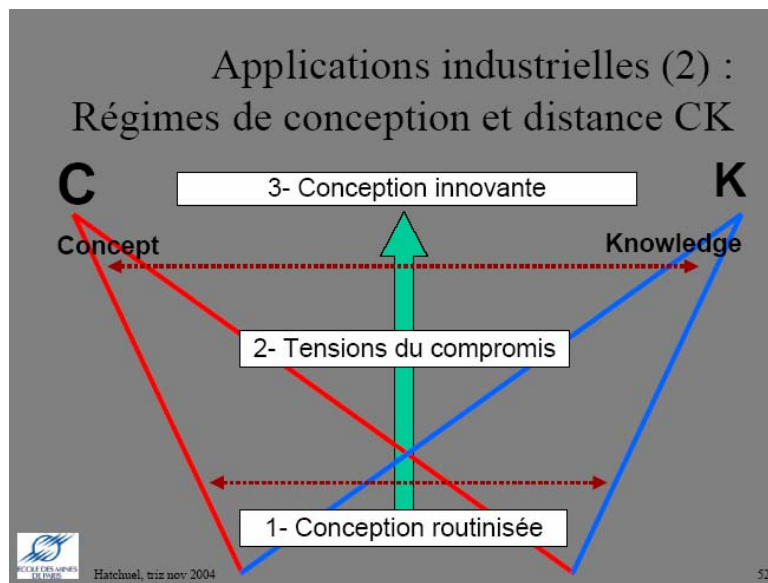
Applications industrielles (2) :
Régimes de conception et distance CK

C

Concept

K

Knowledge

3- Conception innovante

2- Tensions du compromis

1- Conception routinisée

ECOLE DES MINES DE PARIS

Hatchuel, triz nov 2004

52